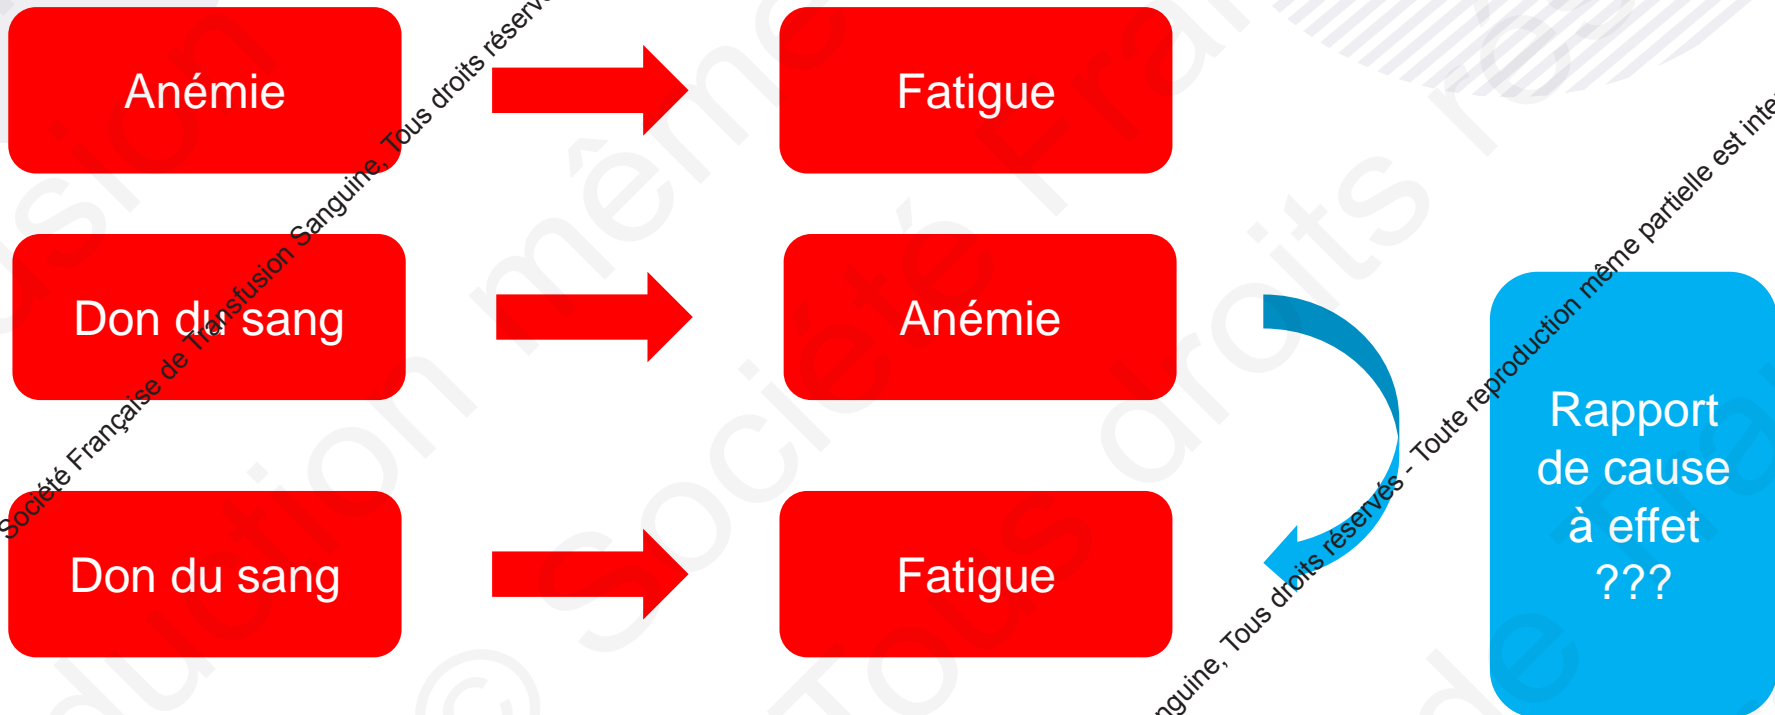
Anémie
Fatigue
Don du sang
Anémie
Don du sang
Fatigue
Rapport de cause à effet ???

Société Française de Transfusion Sanguine, Tous droits réserv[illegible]
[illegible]nguine, Tous droits réservés - Toute reproduction même partielle est inte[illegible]